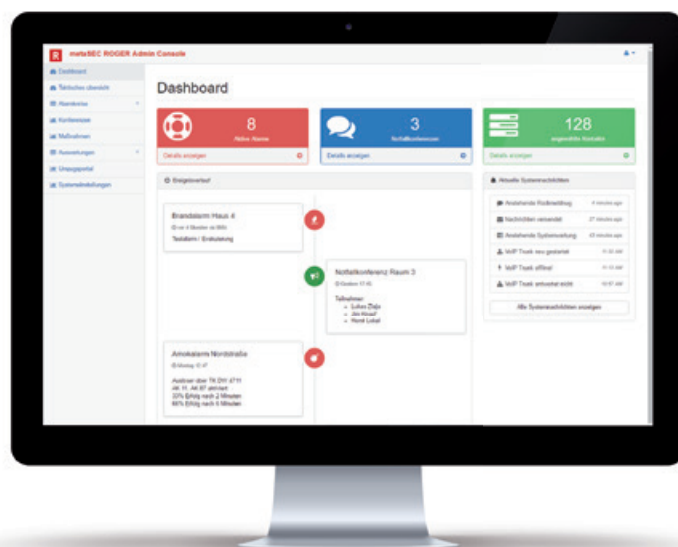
metaSEC ROGER Admin Console

Dashboard
Tätliches übersicht
Alarmierung
Konferenzen
Maßnahmen
Auswertungen
Umsetzportal
Systemeinstellungen

Dashboard

8
Aktive Alarme
Details anzeigen

3
Notfallkonferenzen
Details anzeigen

128
angemeldete Kontakte
Details anzeigen

Ereignisverlauf

Brandalarm Haus 4
vor 4 Stunden via BMA
Teilalarm / Evakuierung

Notfallkonferenz Raum 3
Gestern 17:45
Teilnehmer:
Lukas Zieja
Jan Hesse
Horst Lokal

Amokalarm Nordstraße
Montag 12:47
Ausloser über TK DH 3711
Ak 11, Ak 87 aktiviert
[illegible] Erfolg nach 2 Minuten
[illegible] Erfolg nach 5 Minuten

Aktuelle Systemnachrichten
Anstehende Rollenwartung 4 minutes ago
Nachrichten versendet 27 minutes ago
Anstehende Systemwartung 43 minutes ago
VoIP Trunk neu gestartet 11:32 AM
VoIP Trunk offline! 11:13 AM
VoIP Trunk antwortet nicht 10:57 AM
Alle Systemnachrichten anzeigen